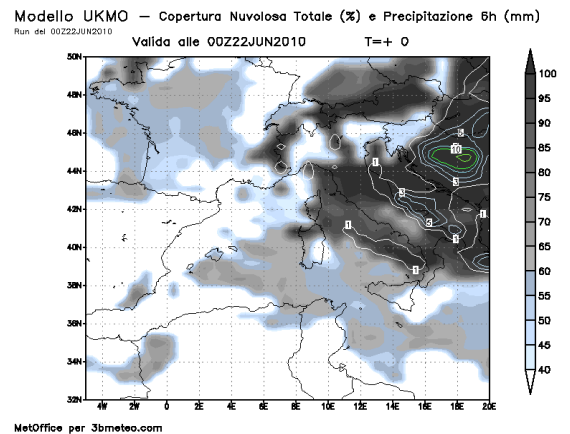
Modello UKMO — Copertura Nuvolosa Totale (%) e Precipitazione 6h (mm)
Run del 00Z22JUN2010
Valida alle 00Z22JUN2010 T=+ 0

50N
48N
46N
44N
42N
40N
38N
36N
34N
32N

4W 2W 0 2E 4E 6E 8E 10E 12E 14E 16E 18E 20E

1
1
3
3
10
3
1
3
1
1

100
95
90
85
80
75
70
65
60
55
50
45
40

MetOffice per 3bmeteo.com